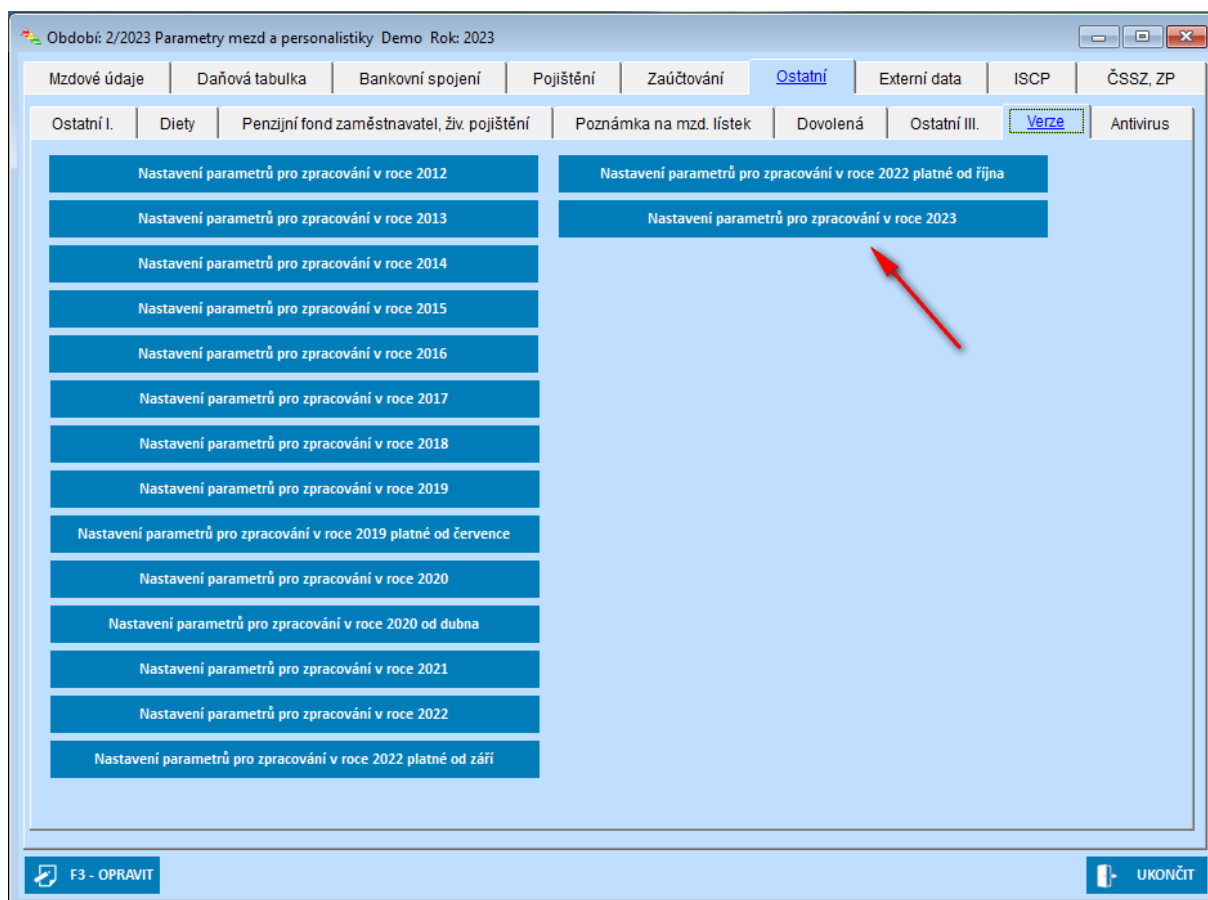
Období: 2/2023 Parametry mezd a personalistiky Demo Rok: 2023

Mzdové údaje | Daňová tabulka | Bankovní spojení | Pojištění | Zaúčtování | Ostatní | Externí data | ISCP | ČSSZ, ZP

Ostatní I. | Diety | Penzijní fond zaměstnavatel, živ. pojištění | Poznámka na mzd. lístek | Dovolená | Ostatní III. | Verze | Antivirus

Nastavení parametrů pro zpracování v roce 2012
Nastavení parametrů pro zpracování v roce 2013
Nastavení parametrů pro zpracování v roce 2014
Nastavení parametrů pro zpracování v roce 2015
Nastavení parametrů pro zpracování v roce 2016
Nastavení parametrů pro zpracování v roce 2017
Nastavení parametrů pro zpracování v roce 2018
Nastavení parametrů pro zpracování v roce 2019
Nastavení parametrů pro zpracování v roce 2019 platné od července
Nastavení parametrů pro zpracování v roce 2020
Nastavení parametrů pro zpracování v roce 2020 od dubna
Nastavení parametrů pro zpracování v roce 2021
Nastavení parametrů pro zpracování v roce 2022
Nastavení parametrů pro zpracování v roce 2022 platné od září

Nastavení parametrů pro zpracování v roce 2022 platné od října
Nastavení parametrů pro zpracování v roce 2023

F3 - OPRAVIT
UKONČIT